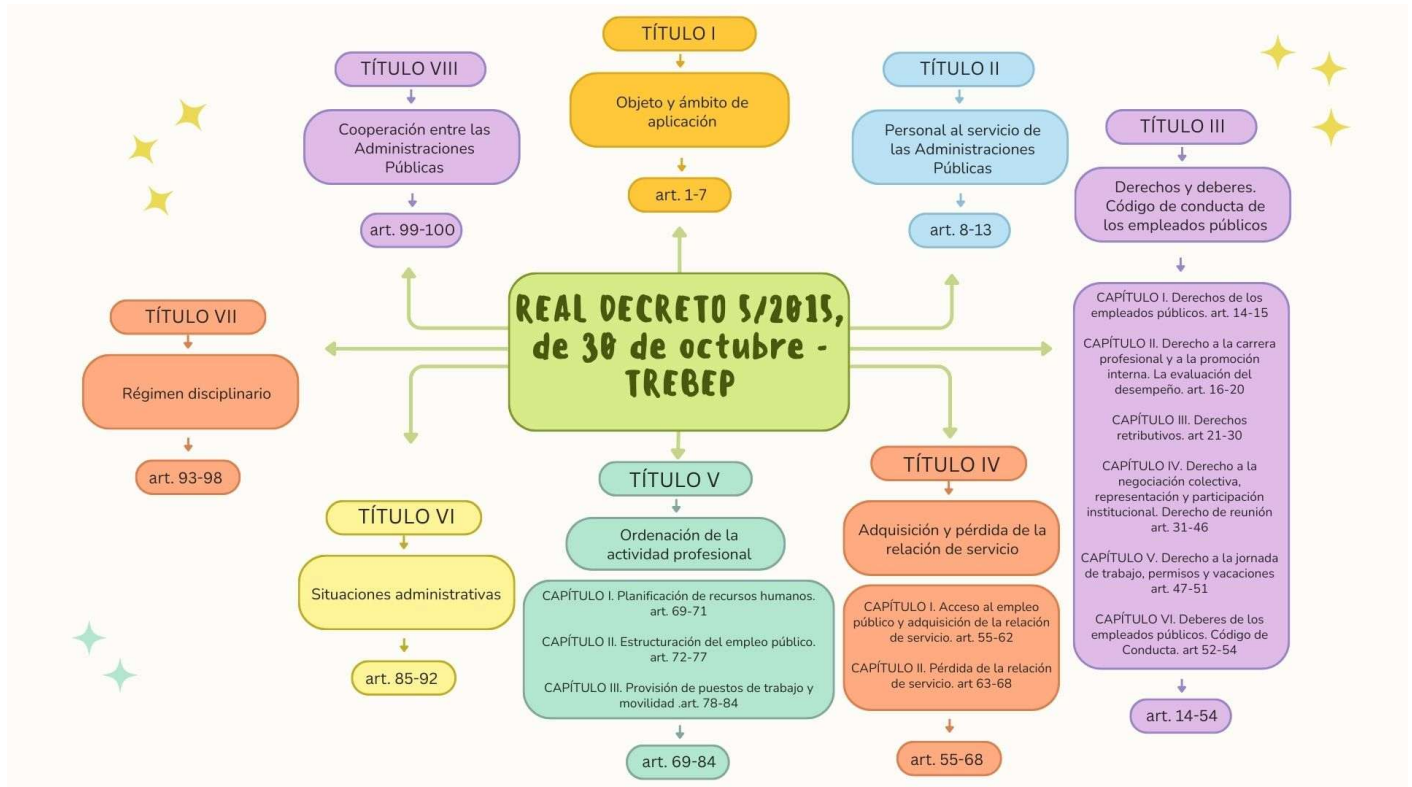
REAL DECRETO 5/2015, de 30 de octubre - TREBEP

TÍTULO I

Objeto y ámbito de aplicación

art. 1-7

TÍTULO II

Personal al servicio de las Administraciones Públicas

art. 8-13

TÍTULO III

Derechos y deberes. Código de conducta de los empleados públicos

CAPÍTULO I. Derechos de los empleados públicos. art. 14-15

CAPÍTULO II. Derecho a la carrera profesional y a la promoción interna. La evaluación del desempeño. art. 16-20

CAPÍTULO III. Derechos retributivos. art 21-30

CAPÍTULO IV. Derecho a la negociación colectiva, representación y participación institucional. Derecho de reunión art. 31-46

CAPÍTULO V. Derecho a la jornada de trabajo, permisos y vacaciones art. 47-51

CAPÍTULO VI. Deberes de los empleados públicos. Código de Conducta. art 52-54

art. 14-54

TÍTULO IV

Adquisición y pérdida de la relación de servicio

CAPÍTULO I. Acceso al empleo público y adquisición de la relación de servicio. art. 55-62

CAPÍTULO II. Pérdida de la relación de servicio. art 63-68

art. 55-68

TÍTULO V

Ordenación de la actividad profesional

CAPÍTULO I. Planificación de recursos humanos. art. 69-71

CAPÍTULO II. Estructuración del empleo público. art. 72-77

CAPÍTULO III. Provisión de puestos de trabajo y movilidad .art. 78-84

art. 69-84

TÍTULO VI

Situaciones administrativas

art. 85-92

TÍTULO VII

Régimen disciplinario

art. 93-98

TÍTULO VIII

Cooperación entre las Administraciones Públicas

art. 99-100